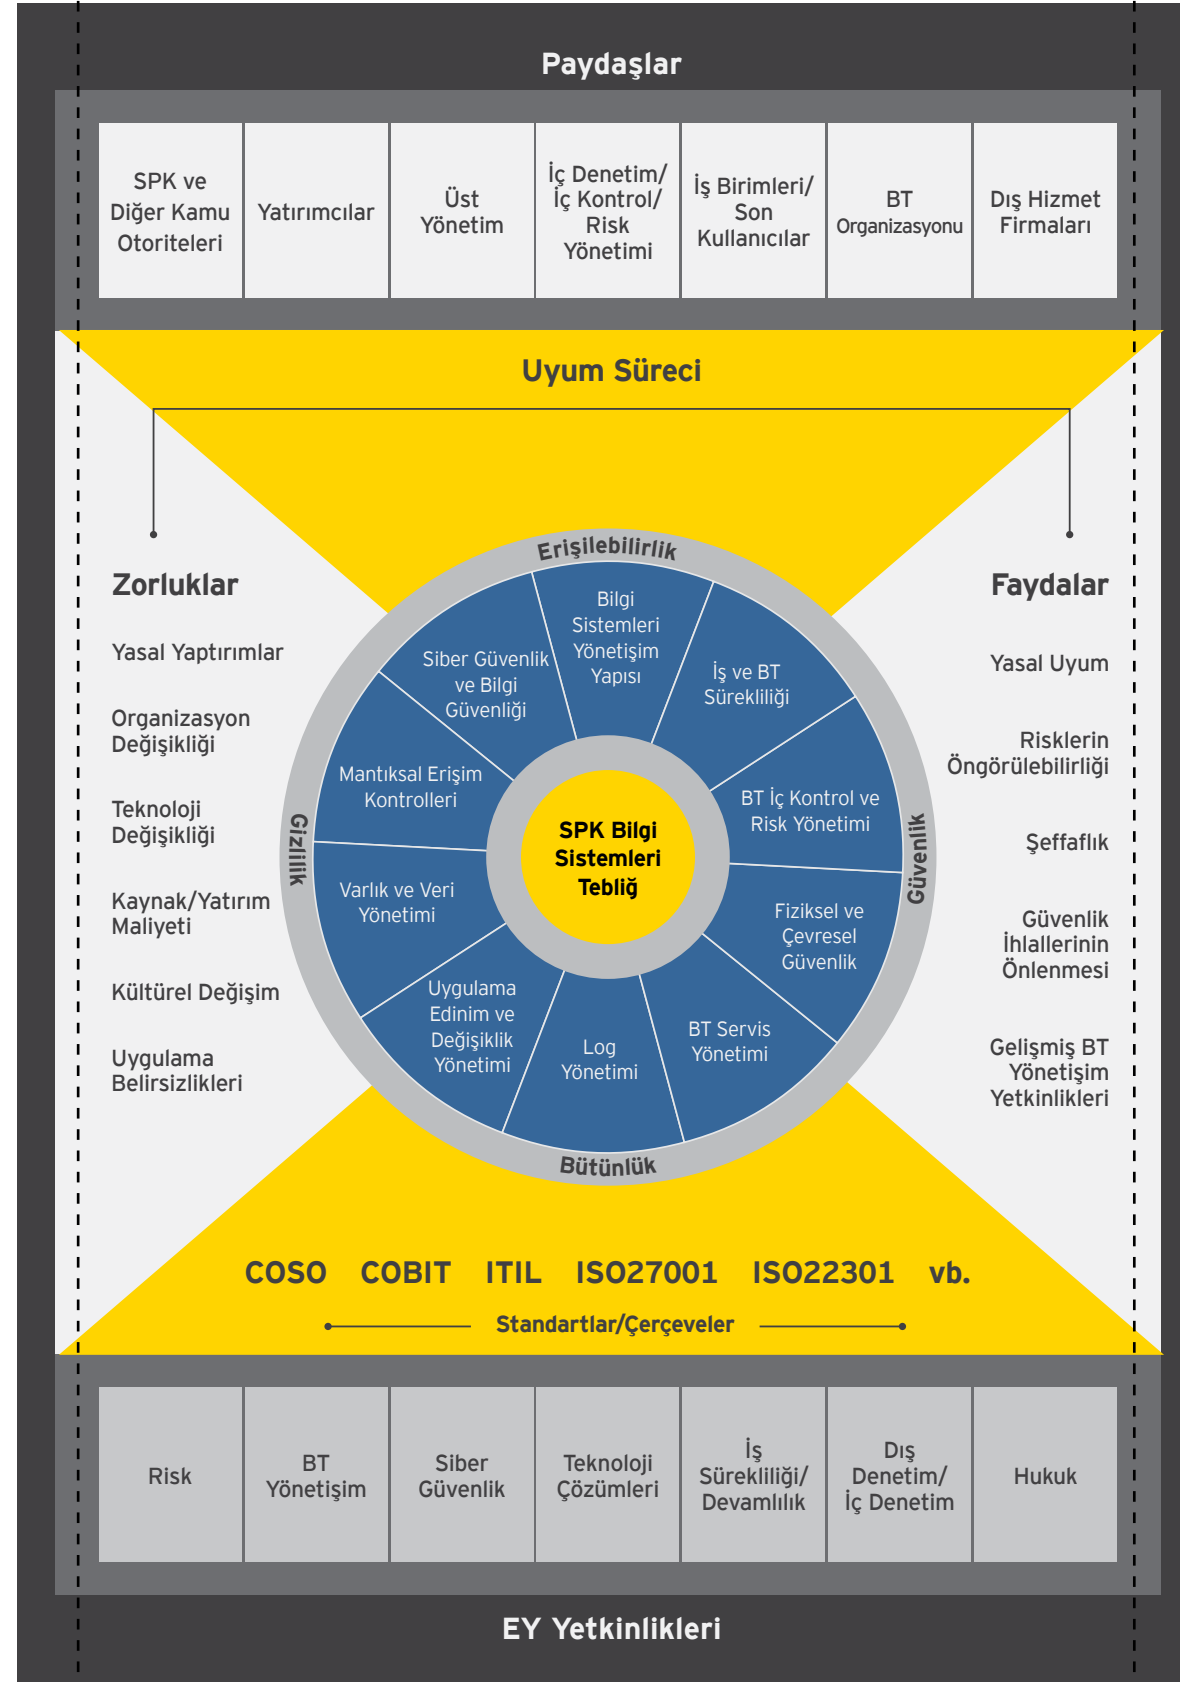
Paydaşlar

| SPK ve Diğer Kamu Otoriteleri | Yatırımcılar | Üst Yönetim | İç Denetim/ İç Kontrol/ Risk Yönetimi | İş Birimleri/ Son Kullanıcılar | BT Organizasyonu | Dış Hizmet Firmaları |
|---|---|---|---|---|---|---|

Uyum Süreci

Zorluklar

Yasal Yaptırımlar

Organizasyon Değişikliği

Teknoloji Değişikliği

Kaynak/Yatırım Maliyeti

Kültürel Değişim

Uygulama Belirsizlikleri

Erişilebilirlik

Gizlilik

Güvenlik

Bütünlük

Bilgi Sistemleri Yönetişim Yapısı

İş ve BT Sürekliliği

BT İç Kontrol ve Risk Yönetimi

Fiziksel ve Çevresel Güvenlik

BT Servis Yönetimi

Log Yönetimi

Uygulama Edinim ve Değişiklik Yönetimi

Varlık ve Veri Yönetimi

Mantıksal Erişim Kontrolleri

Siber Güvenlik ve Bilgi Güvenliği

SPK Bilgi Sistemleri Tebliğ

Faydalar

Yasal Uyum

Risklerin Öngörülebilirliği

Şeffaflık

Güvenlik İhlallerinin Önlenmesi

Gelişmiş BT Yönetişim Yetkinlikleri

COSO COBIT ITIL ISO27001 ISO22301 vb.

Standartlar/Çerçeveler

| Risk | BT Yönetişim | Siber Güvenlik | Teknoloji Çözümleri | İş Sürekliliği/ Devamlılık | Dış Denetim/ İç Denetim | Hukuk |
|---|---|---|---|---|---|---|

EY Yetkinlikleri